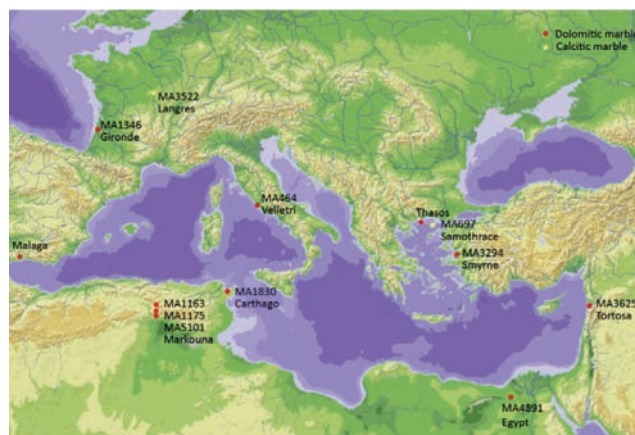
Dolomitic marbl
Calcitic marble

MA3522
Langres

MA1346
Gironde

MA464
Velletri

Thasos
MA697
Samothrace

MA3294
Smyrne

Malaga

MA1830
Carthago

MA1163
MA1175
MA5101
Markouna

MA3625
Tortosa

MA4891
Egypt